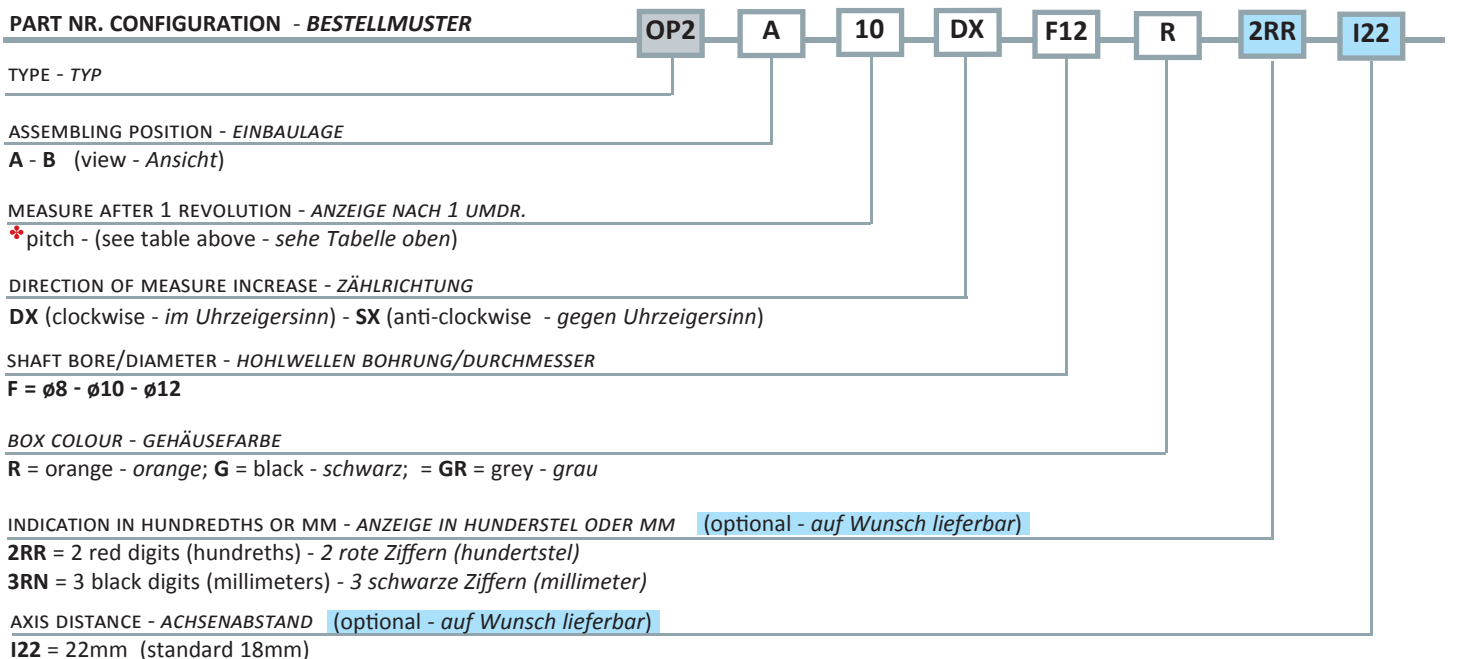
PART NR. CONFIGURATION - *BESTELLMUSTER*

OP2 A 10 DX F12 R 2RR I22

TYPE - *TYP*

ASSEMBLING POSITION - *EINBAULAGE*
**A** - **B** (view - *Ansicht*)

MEASURE AFTER 1 REVOLUTION - *ANZEIGE NACH 1 UMDR.*
pitch - (see table above - *sehe Tabelle oben*)

DIRECTION OF MEASURE INCREASE - *ZÄHLRICHTUNG*
**DX** (clockwise - *im Uhrzeigersinn*) - **SX** (anti-clockwise - *gegen Uhrzeigersinn*)

SHAFT BORE/DIAMETER - *HOHLWELLEN BOHRUNG/DURCHMESSER*
**F = ø8 - ø10 - ø12**

*BOX COLOUR* - *GEHÄUSEFARBE*
**R** = orange - *orange*; **G** = black - *schwarz*; = **GR** = grey - *grau*

INDICATION IN HUNDREDTHS OR MM - *ANZEIGE IN HUNDERSTEL ODER MM* (optional - *auf Wunsch lieferbar*)
**2RR** = 2 red digits (hundreths) - *2 rote Ziffern (hundertstel)*
**3RN** = 3 black digits (millimeters) - *3 schwarze Ziffern (millimeter)*

AXIS DISTANCE - *ACHSENABSTAND* (optional - *auf Wunsch lieferbar*)
**I22** = 22mm (standard 18mm)